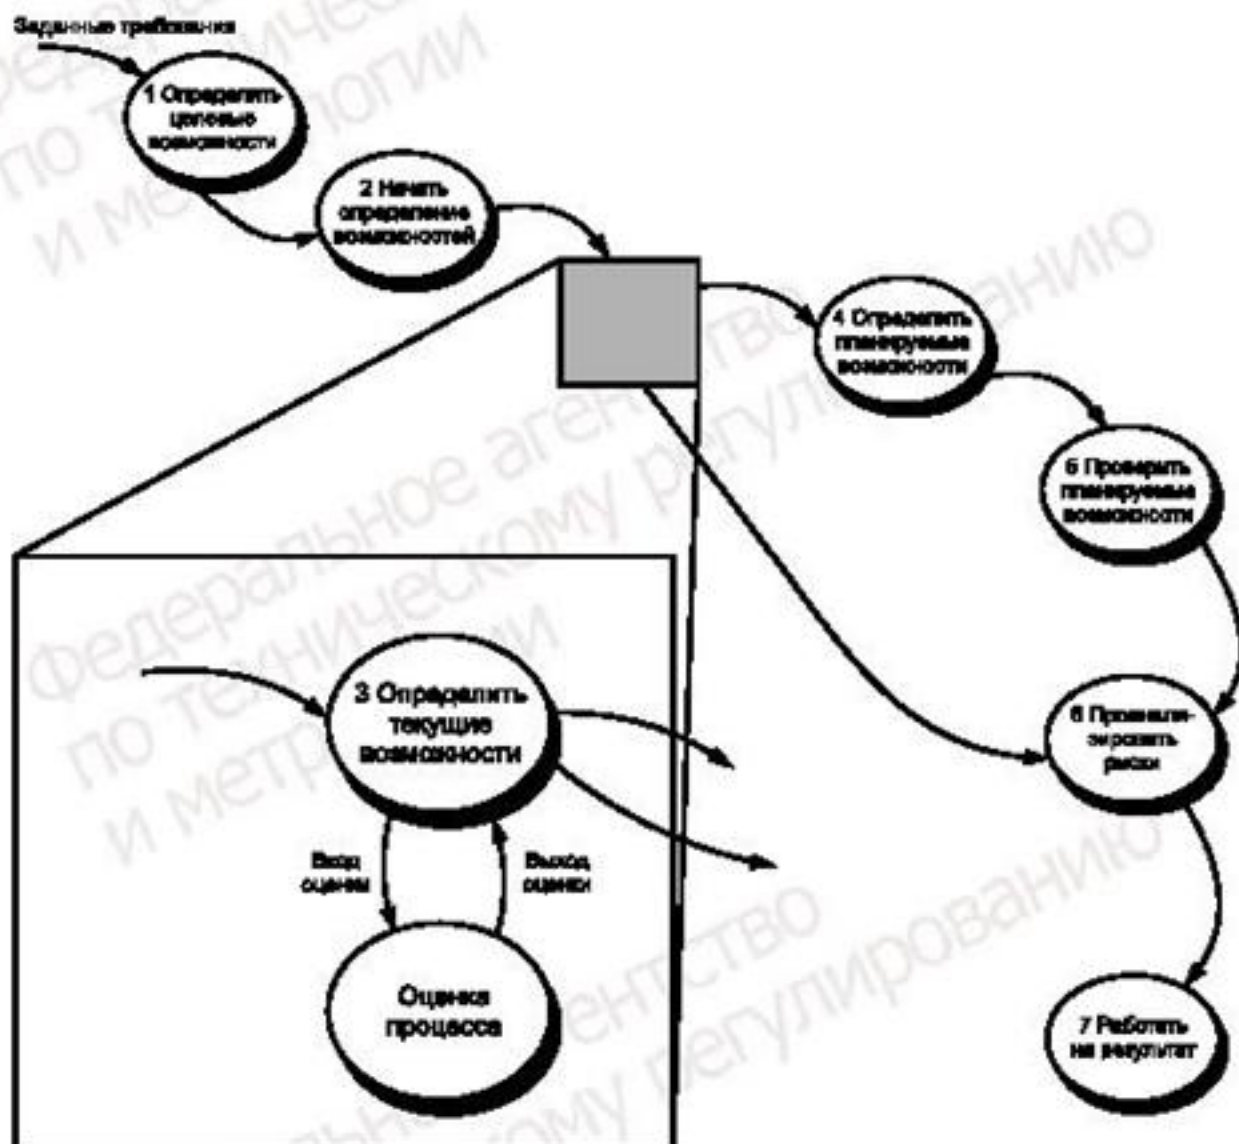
Заданные требования

1 Определить целевые возможности

2 Начать определение возможностей

4 Определить планируемые возможности

5 Проверить планируемые возможности

6 Проанализировать риски

7 Работать на результат

3 Определить текущие возможности

Вход оценки

Выход оценки

Оценка процесса

Федеральное агентство по техническому регулированию и метрологии